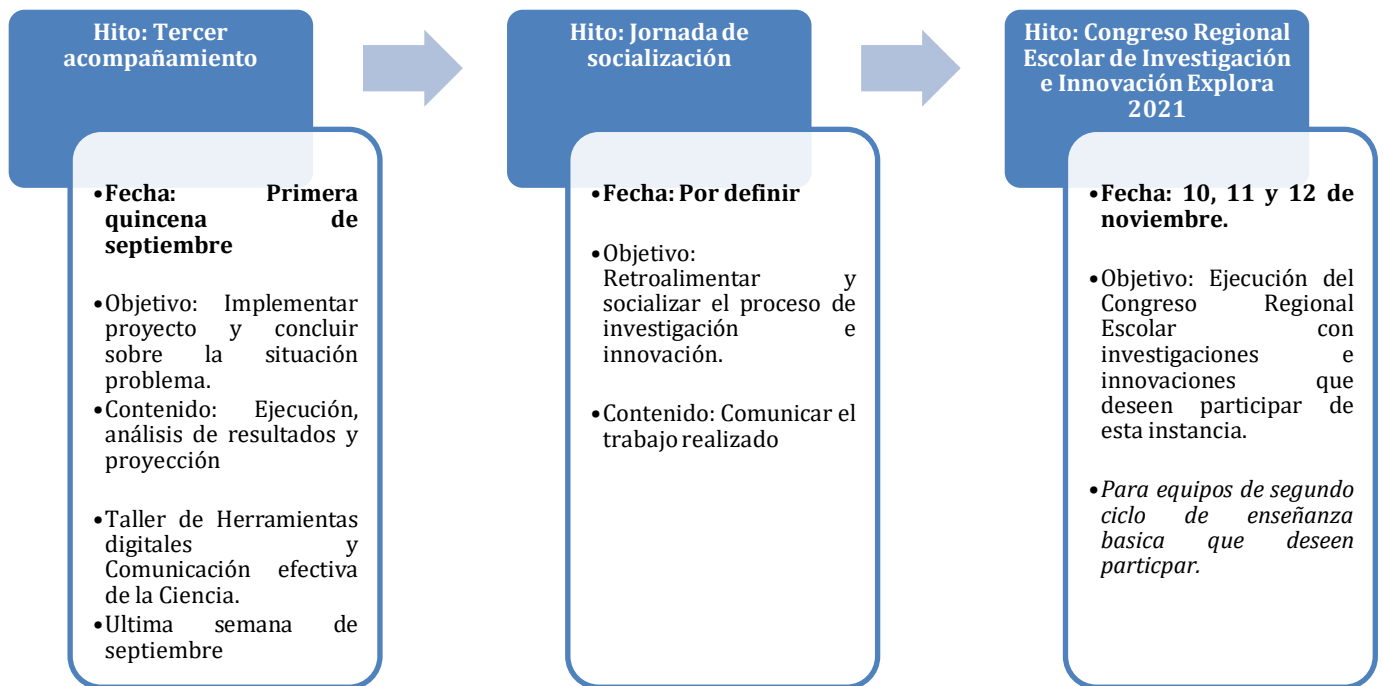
Hito: Tercer acompañamiento

•Fecha: Primera quincena de septiembre

•Objetivo: Implementar proyecto y concluir sobre la situación problema.

•Contenido: Ejecución, análisis de resultados y proyección

•Taller de Herramientas digitales y Comunicación efectiva de la Ciencia.

•Ultima semana de septiembre

Hito: Jornada de socialización

•Fecha: Por definir

•Objetivo: Retroalimentar y socializar el proceso de investigación e innovación.

•Contenido: Comunicar el trabajo realizado

Hito: Congreso Regional Escolar de Investigación e Innovación Explora 2021

•Fecha: 10, 11 y 12 de noviembre.

•Objetivo: Ejecución del Congreso Regional Escolar con investigaciones e innovaciones que deseen participar de esta instancia.

•Para equipos de segundo ciclo de enseñanza basica que deseen particpar.